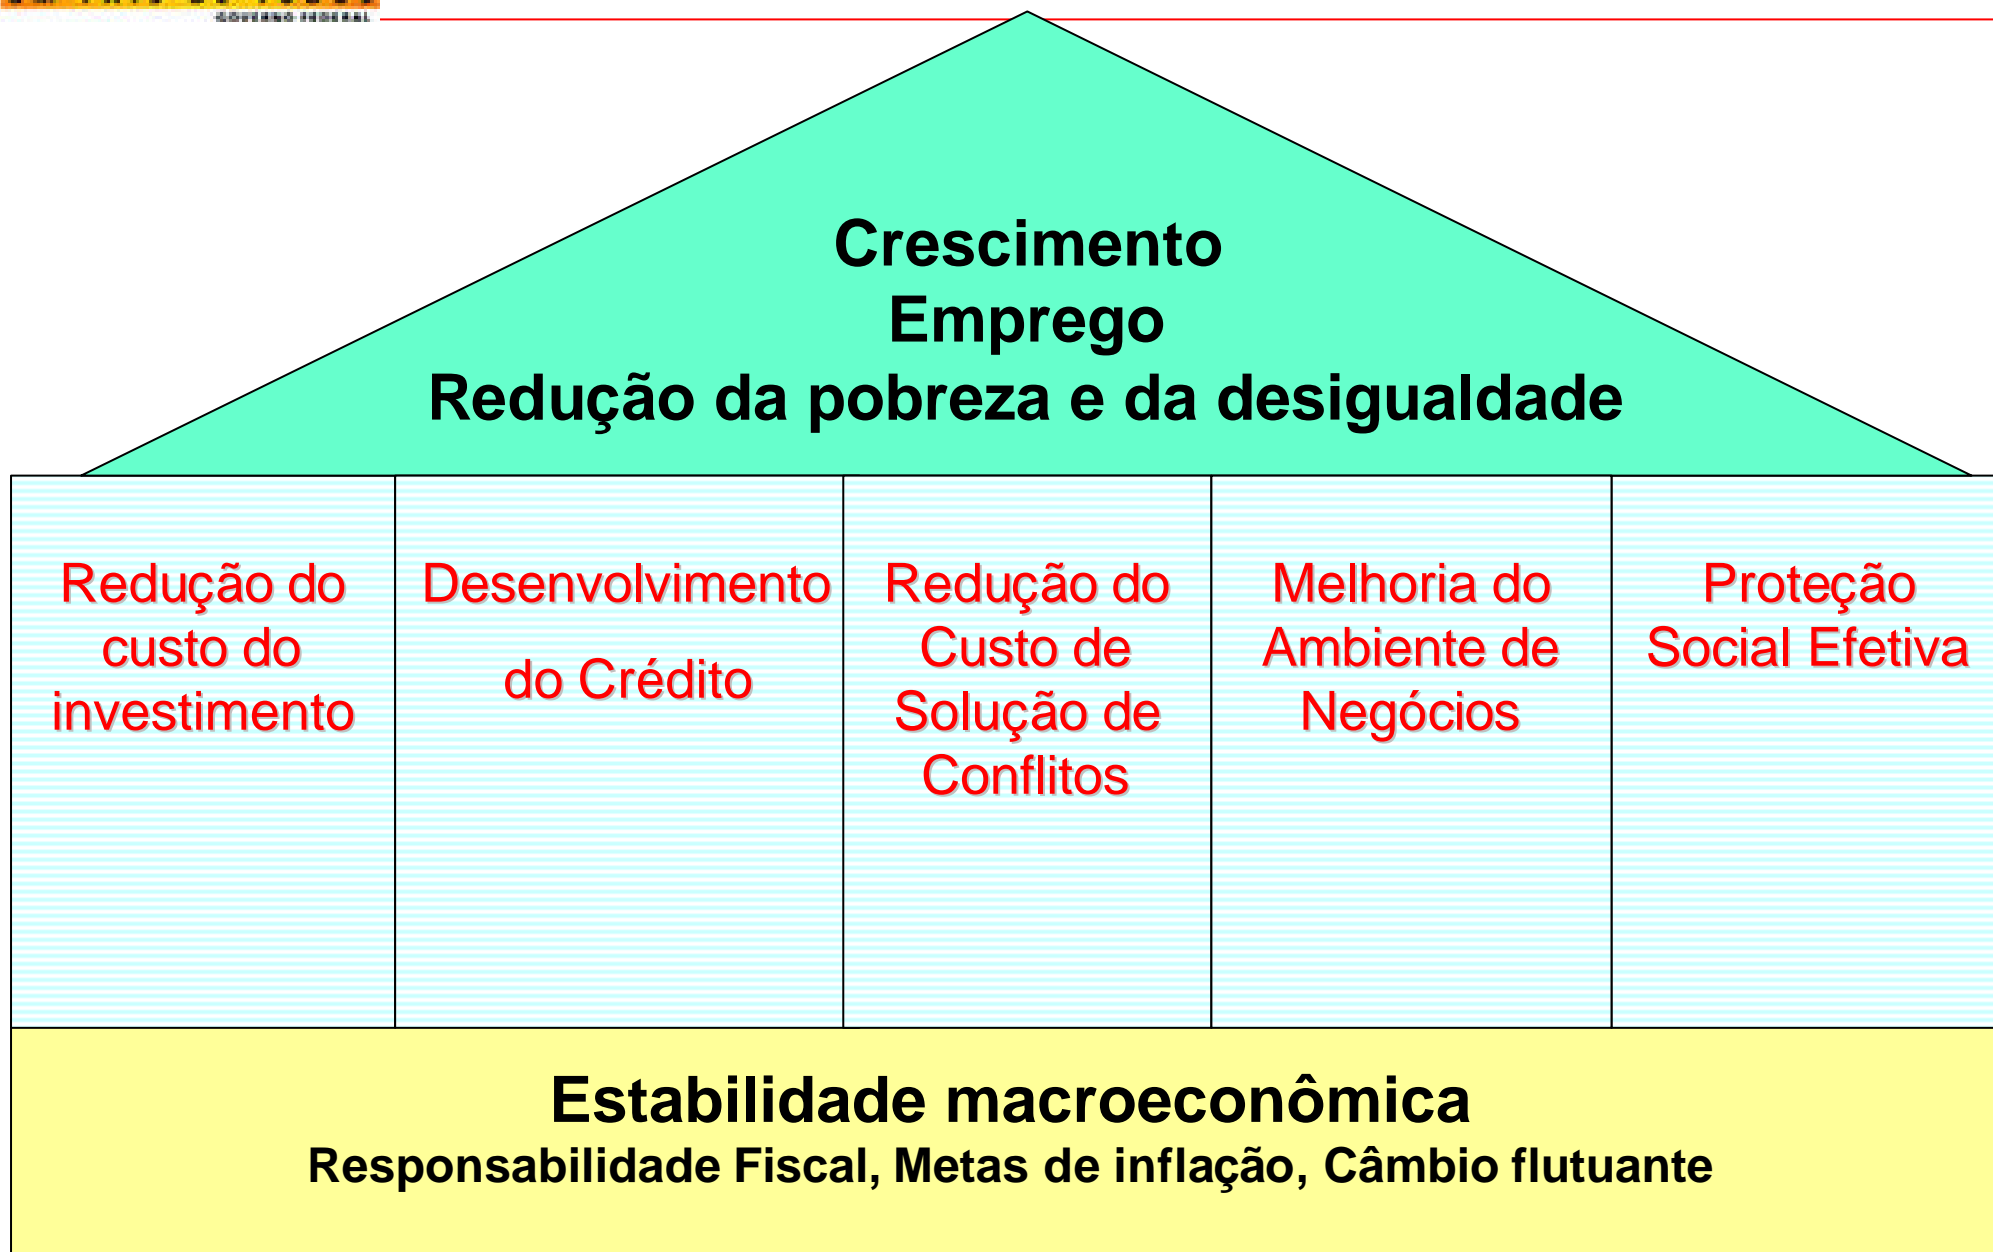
GOVERNO FEDERAL

Crescimento
Emprego
Redução da pobreza e da desigualdade

Redução do custo do investimento

Desenvolvimento do Crédito

Redução do Custo de Solução de Conflitos

Melhoria do Ambiente de Negócios

Proteção Social Efetiva

Estabilidade macroeconômica
Responsabilidade Fiscal, Metas de inflação, Câmbio flutuante